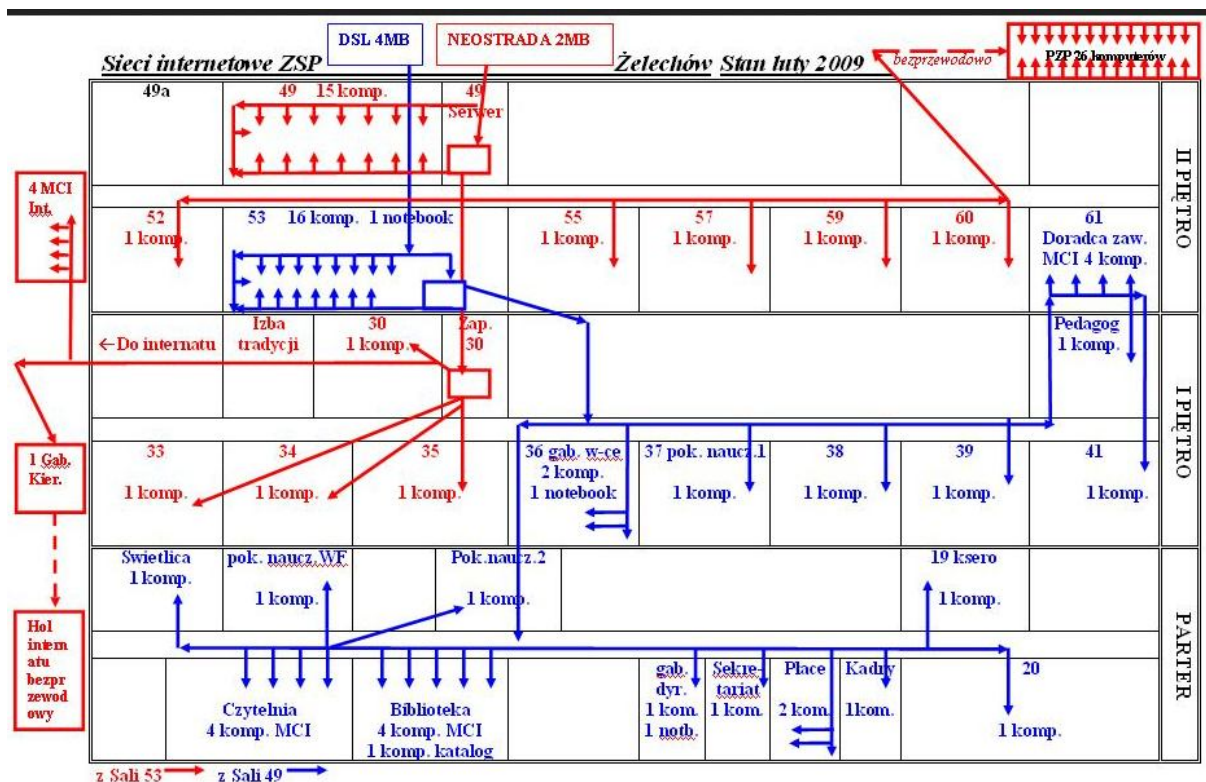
DSL 4MB

NEOSTRADA 2MB

Sieci internetowe ZSP Żelechów Stan luty 2009

bezprzewodowo

PZP 26 komputerów

49a

49 15 komp.

49 Serwer

II PIĘTRO

4 MCI Int.

52 1 komp.

53 16 komp. 1 notebook

55 1 komp.

57 1 komp.

59 1 komp.

60 1 komp.

61 Doradca zaw. MCI 4 komp.

← Do internatu

Izba tradycji

30 1 komp.

Zap. 30

Pedagog 1 komp.

I PIĘTRO

1 Gab. Kier.

33 1 komp.

34 1 komp.

35 1 komp.

36 gab. w-ce 2 komp. 1 notebook

37 pok. naucz.1 1 komp.

38 1 komp.

39 1 komp.

41 1 komp.

Swietlica 1 komp.

pok. naucz. WF 1 komp.

Pok.naucz.2 1 komp.

19 ksero 1 komp.

PARTER

Hol internatu bezprzewodowy

Czytelnia 4 komp. MCI

Biblioteka 4 komp. MCI 1 komp. katalog

gab. dyr. 1 kom. 1 notb.

Sekretariat 1 kom.

Place 2 kom.

Kadry 1kom.

20 1 komp.

z Sali 53

z Sali 49